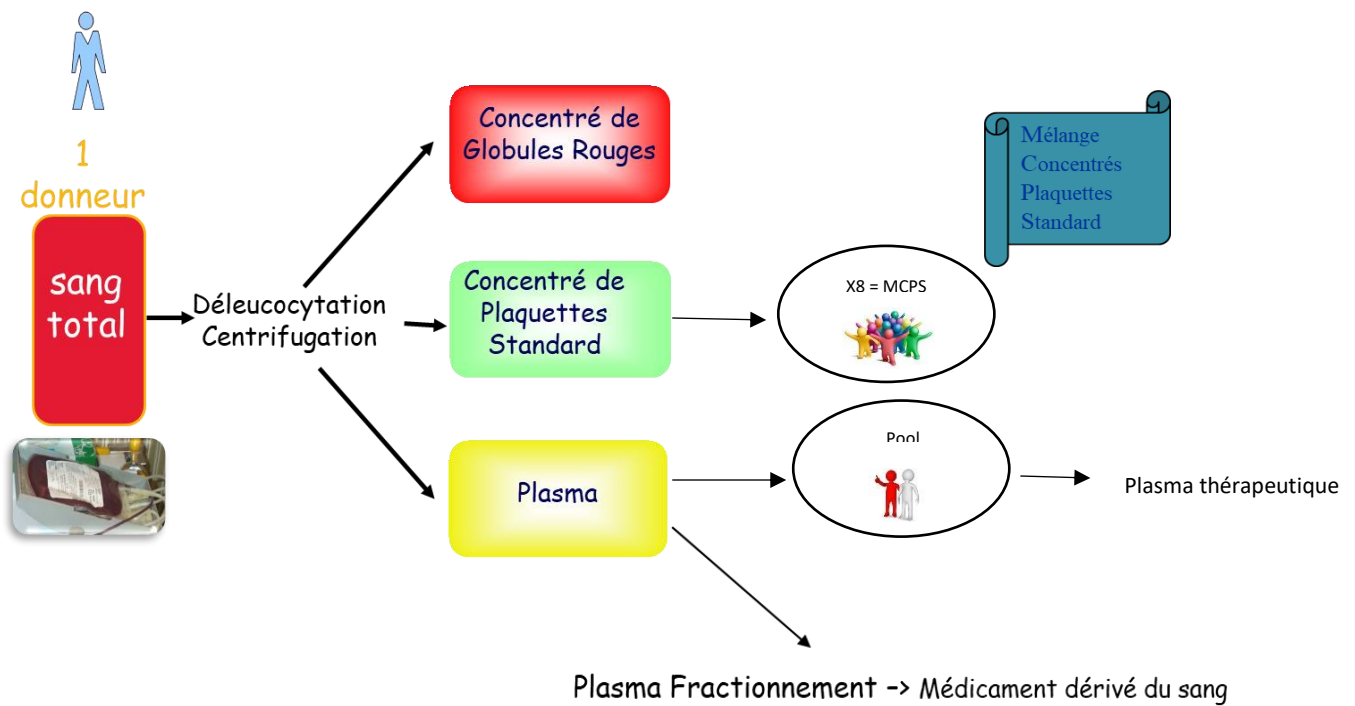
1 donneur

sang total

Déleucocytation Centrifugation

Concentré de Globules Rouges

Mélange Concentrés Plaquettes Standard

Concentré de Plaquettes Standard

X8 = MCPS

Pool

Plasma

Plasma thérapeutique

Plasma Fractionnement -> Médicament dérivé du sang